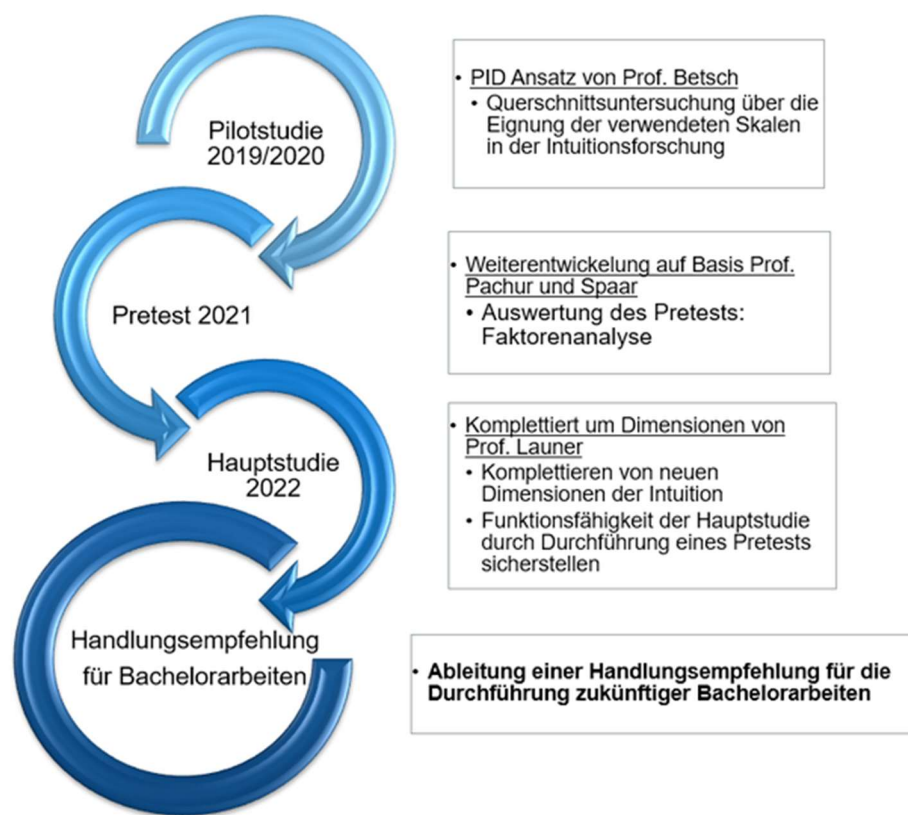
Pilotstudie 2019/2020

• PID Ansatz von Prof. Betsch
• Querschnittsuntersuchung über die Eignung der verwendeten Skalen in der Intuitionsforschung

Pretest 2021

• Weiterentwickelung auf Basis Prof. Pachur und Spaar
• Auswertung des Pretests: Faktorenanalyse

Hauptstudie 2022

• Komplettiert um Dimensionen von Prof. Launer
• Komplettieren von neuen Dimensionen der Intuition
• Funktionsfähigkeit der Hauptstudie durch Durchführung eines Pretests sicherstellen

Handlungsempfehlung für Bachelorarbeiten

• Ableitung einer Handlungsempfehlung für die Durchführung zukünftiger Bachelorarbeiten